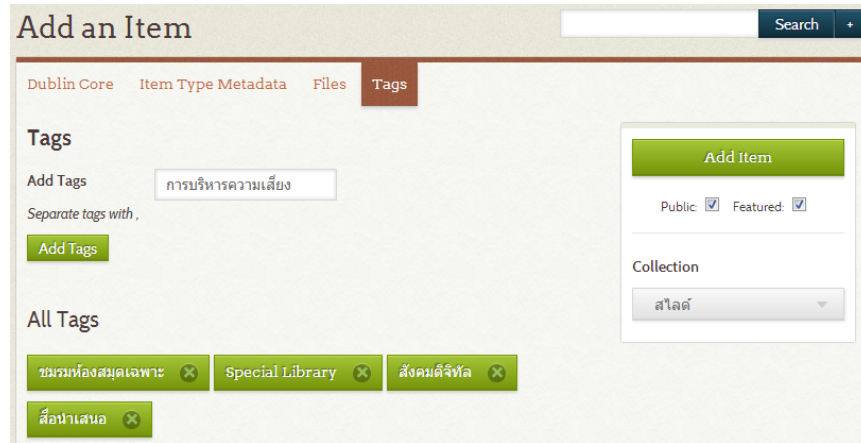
Add an Item

Search +

Dublin Core  Item Type Metadata  Files  Tags

Tags

Add Tags  การบริหารความเสี่ยง

Separate tags with ,

Add Tags

All Tags

ชมรมห้องสมุดเฉพาะ  Special Library  สังคมดิจิทัล  สื่อนำเสนอ

Add Item

Public: Featured:

Collection

สไลด์